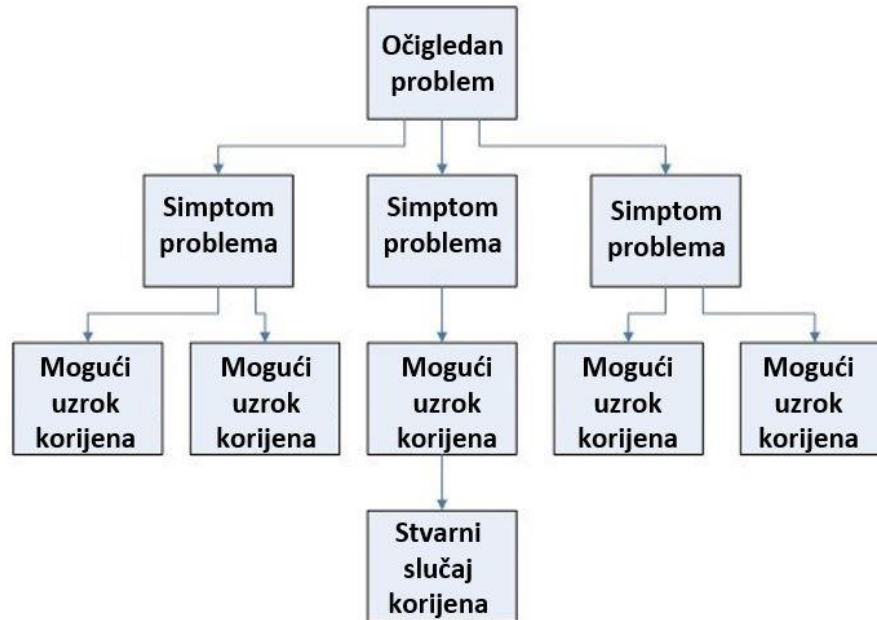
Očigledan problem

Simptom problema

Simptom problema

Simptom problema

Mogući uzrok korijena

Mogući uzrok korijena

Mogući uzrok korijena

Mogući uzrok korijena

Mogući uzrok korijena

Stvarni slučaj korijena